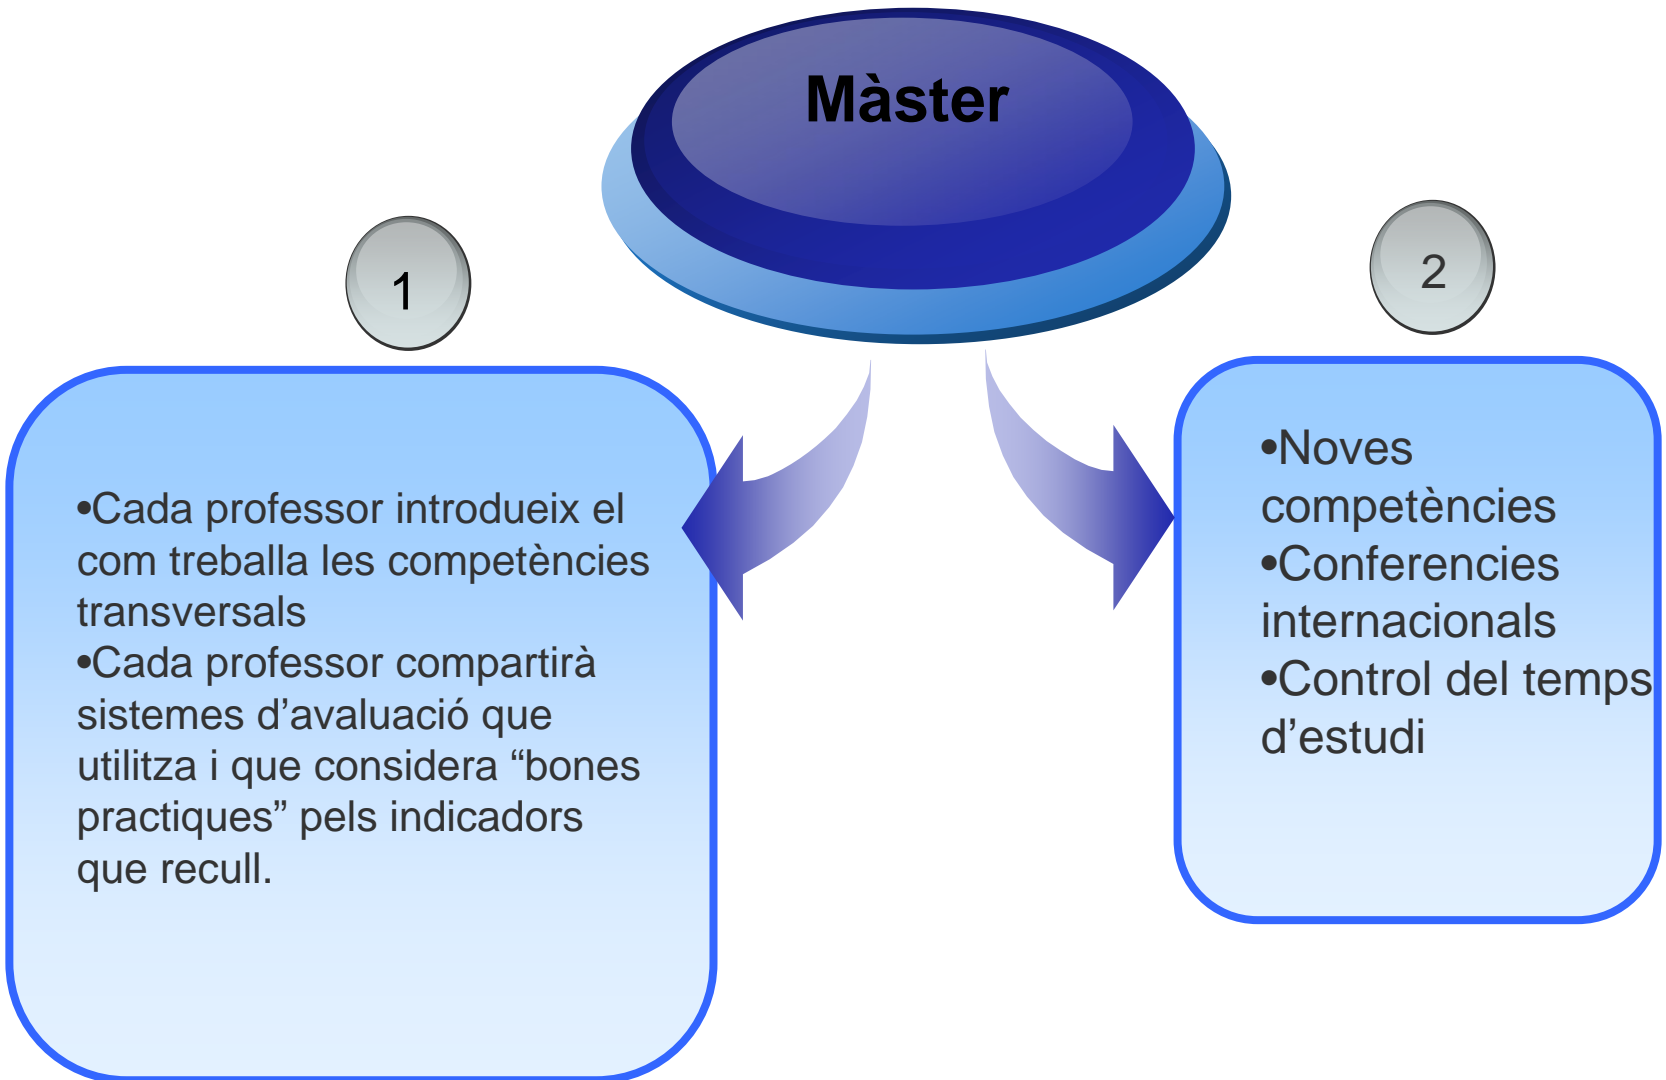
Màster

1

•Cada professor introdueix el com treballa les competències transversals
•Cada professor compartirà sistemes d’avaluació que utilitza i que considera “bones practiques” pels indicadors que recull.

2

•Noves competències
•Conferencies internacionals
•Control del temps d’estudi